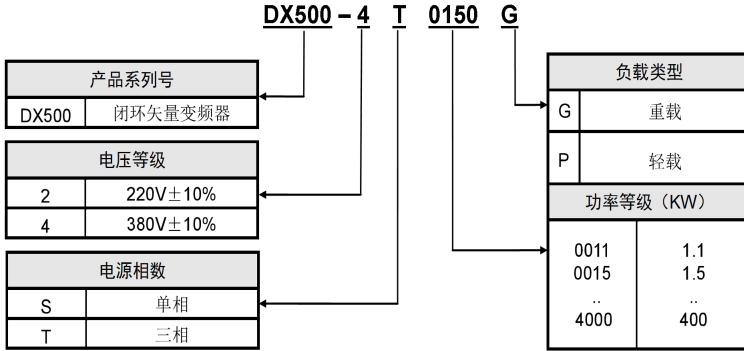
DX500 – 4 T 0150 G

| 产品系列号 | |
|---|---|
| DX500 | 闭环矢量变频器 |

| 电压等级 | |
|---|---|
| 2 | 220V±10% |
| 4 | 380V±10% |

| 电源相数 | |
|---|---|
| S | 单相 |
| T | 三相 |

| 负载类型 | |
|---|---|
| G | 重载 |
| P | 轻载 |

| 功率等级（KW） | |
|---|---|
| 0011<br>0015<br>..<br>4000 | 1.1<br>1.5<br>..<br>400 |